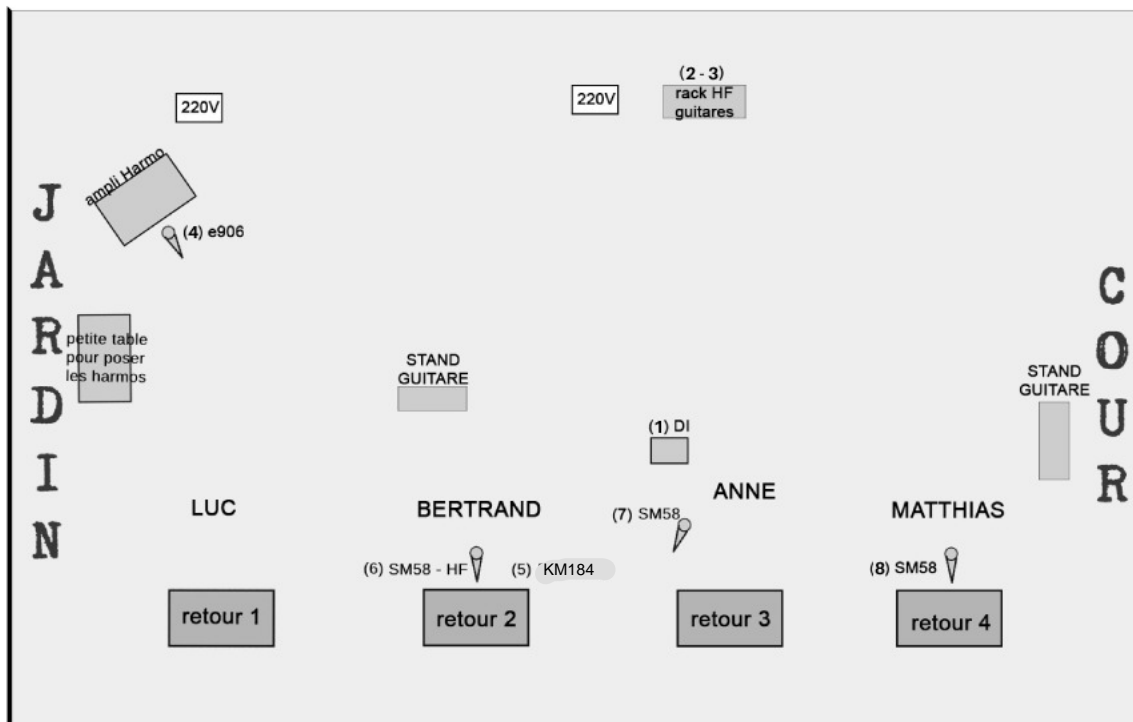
220V

220V

(2 - 3)
rack HF
guitares

ampli Harmo

(4) e906

JARDIN

COUR

petite table pour poser les harmos

STAND GUITARE

STAND GUITARE

(1) DI

LUC

BERTRAND

ANNE

MATTHIAS

(7) SM58

(6) SM58 - HF

(5) KM184

(8) SM58

retour 1

retour 2

retour 3

retour 4